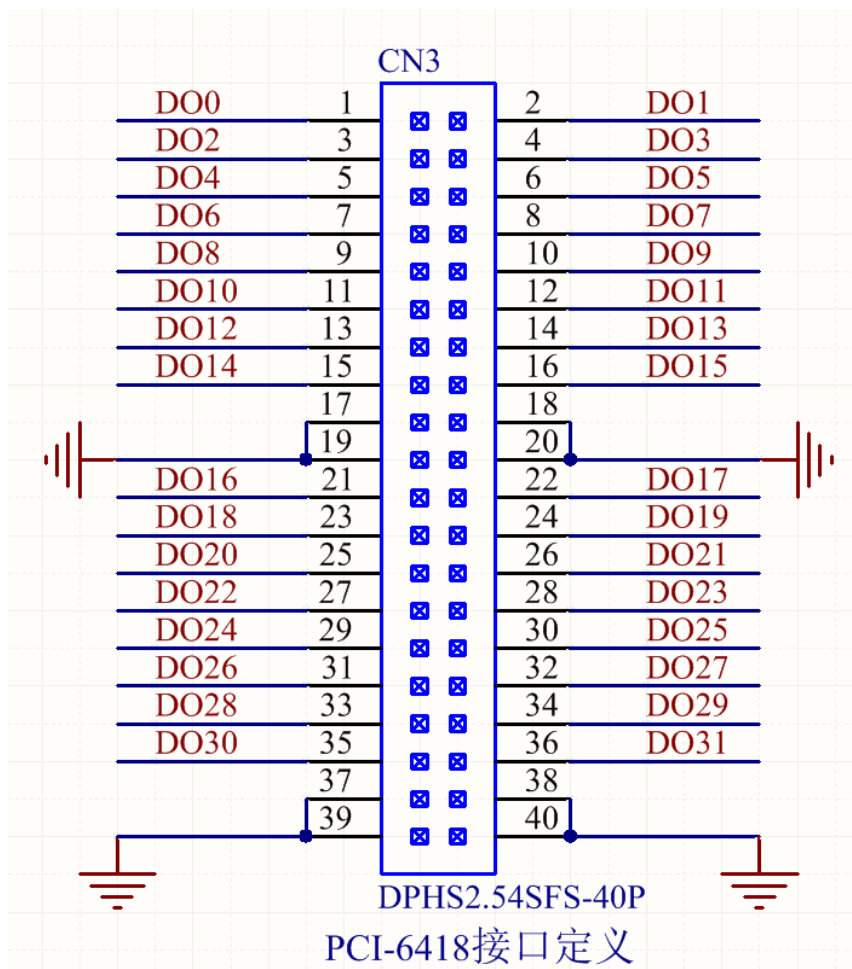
CN3

| DO0 | 1 | 2 | DO1 |
|---|---|---|---|
| DO2 | 3 | 4 | DO3 |
| DO4 | 5 | 6 | DO5 |
| DO6 | 7 | 8 | DO7 |
| DO8 | 9 | 10 | DO9 |
| DO10 | 11 | 12 | DO11 |
| DO12 | 13 | 14 | DO13 |
| DO14 | 15 | 16 | DO15 |
| | 17 | 18 | |
| | 19 | 20 | |
| DO16 | 21 | 22 | DO17 |
| DO18 | 23 | 24 | DO19 |
| DO20 | 25 | 26 | DO21 |
| DO22 | 27 | 28 | DO23 |
| DO24 | 29 | 30 | DO25 |
| DO26 | 31 | 32 | DO27 |
| DO28 | 33 | 34 | DO29 |
| DO30 | 35 | 36 | DO31 |
| | 37 | 38 | |
| | 39 | 40 | |

DPHS2.54SFS-40P

PCI-6418接口定义